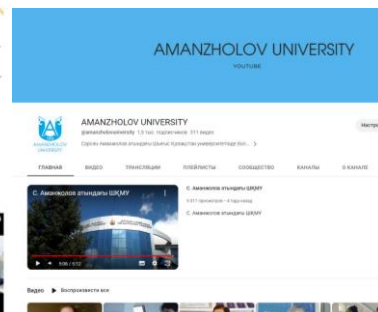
AMANZHOLOV UNIVERSITY
YOUTUBE

AMANZHOLOV UNIVERSITY

AMANZHOLOV UNIVERSITY
@amanzholovuniversity 1,5 тыс. подписчиков 311 видео
Сәрсен Аманжолов атындағы Шығыс Қазақстан университетінің бас... >

Настр

ГЛАВНАЯ ВИДЕО ТРАНСЛЯЦИИ ПЛЕЙЛИСТЫ СООБЩЕСТВО КАНАЛЫ О КАНАЛЕ

С. Аманжолов атындағы ШҚМУ

С. Аманжолов атындағы ШҚМУ
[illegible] просмотров • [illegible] назад
С. Аманжолов атындағы ШҚМУ

0:00 / 3:12

Видео ▶ Воспроизвести все